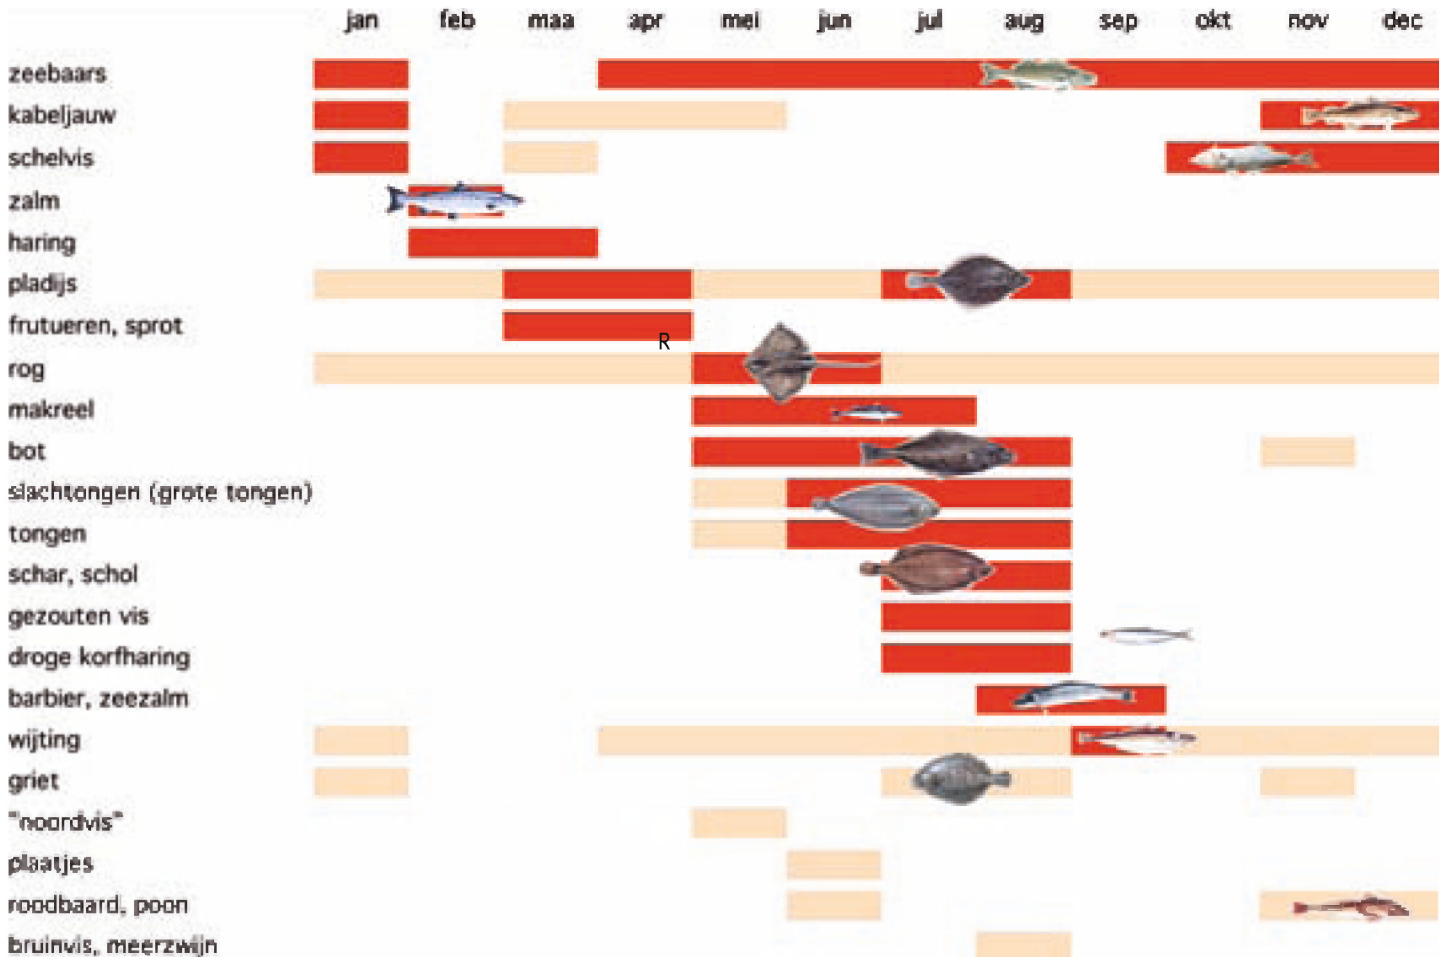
jan feb maa apr mei jun jul aug sep okt nov dec

zeebaars
kabeljauw
schelvis
zalm
haring
pladijs
frutueren, sprot
R
rog
makreel
bot
slachtongen (grote tongen)
tongen
schar, schol
gezouten vis
droge korfharing
barbier, zeezalm
wijting
griet
"noordvis"
plaatjes
roodbaard, poon
bruinvis, meerzwijn